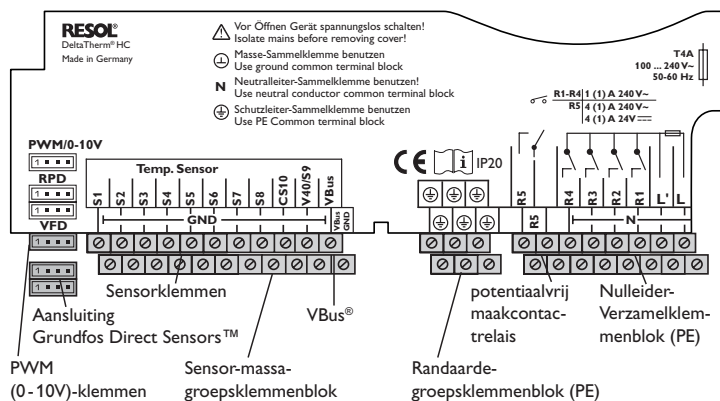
RESOL®
DeltaTherm® HC
Made in Germany

Vor Öffnen Gerät spannungslos schalten!
Isolate mains before removing cover!
Masse-Sammelklemme benutzen
Use ground common terminal block
N Neutralleiter-Sammelklemme benutzen!
Use neutral conductor common terminal block
Schutzleiter-Sammelklemme benutzen
Use PE Common terminal block

T4A
100 ... 240 V~
50-60 Hz

R1-R4 1 (1) A 240 V~
R5 4 (1) A 240 V~
4 (1) A 24V ⎓

PWM/0-10V
1 2 3 4
RPD
1 2 3 4
1 2 3 4
VFD
1 2 3 4
1 2 3 4

Temp. Sensor
S1 S2 S3 S4 S5 S6 S7 S8 CS10 V40/S9 VBus
GND
VBus GND

IP20

R5
R5
R4 R3 R2 R1 L' L
N

Sensorklemmen

Aansluiting Grundfos Direct Sensors™

VBus®

potentiaalvrij maakcontactrelais

Nulleider-Verzamelklemmenblok (PE)

PWM (0-10V)-klemmen

Sensor-massagroepsklemmenblok

Randaardegroepsklemmenblok (PE)